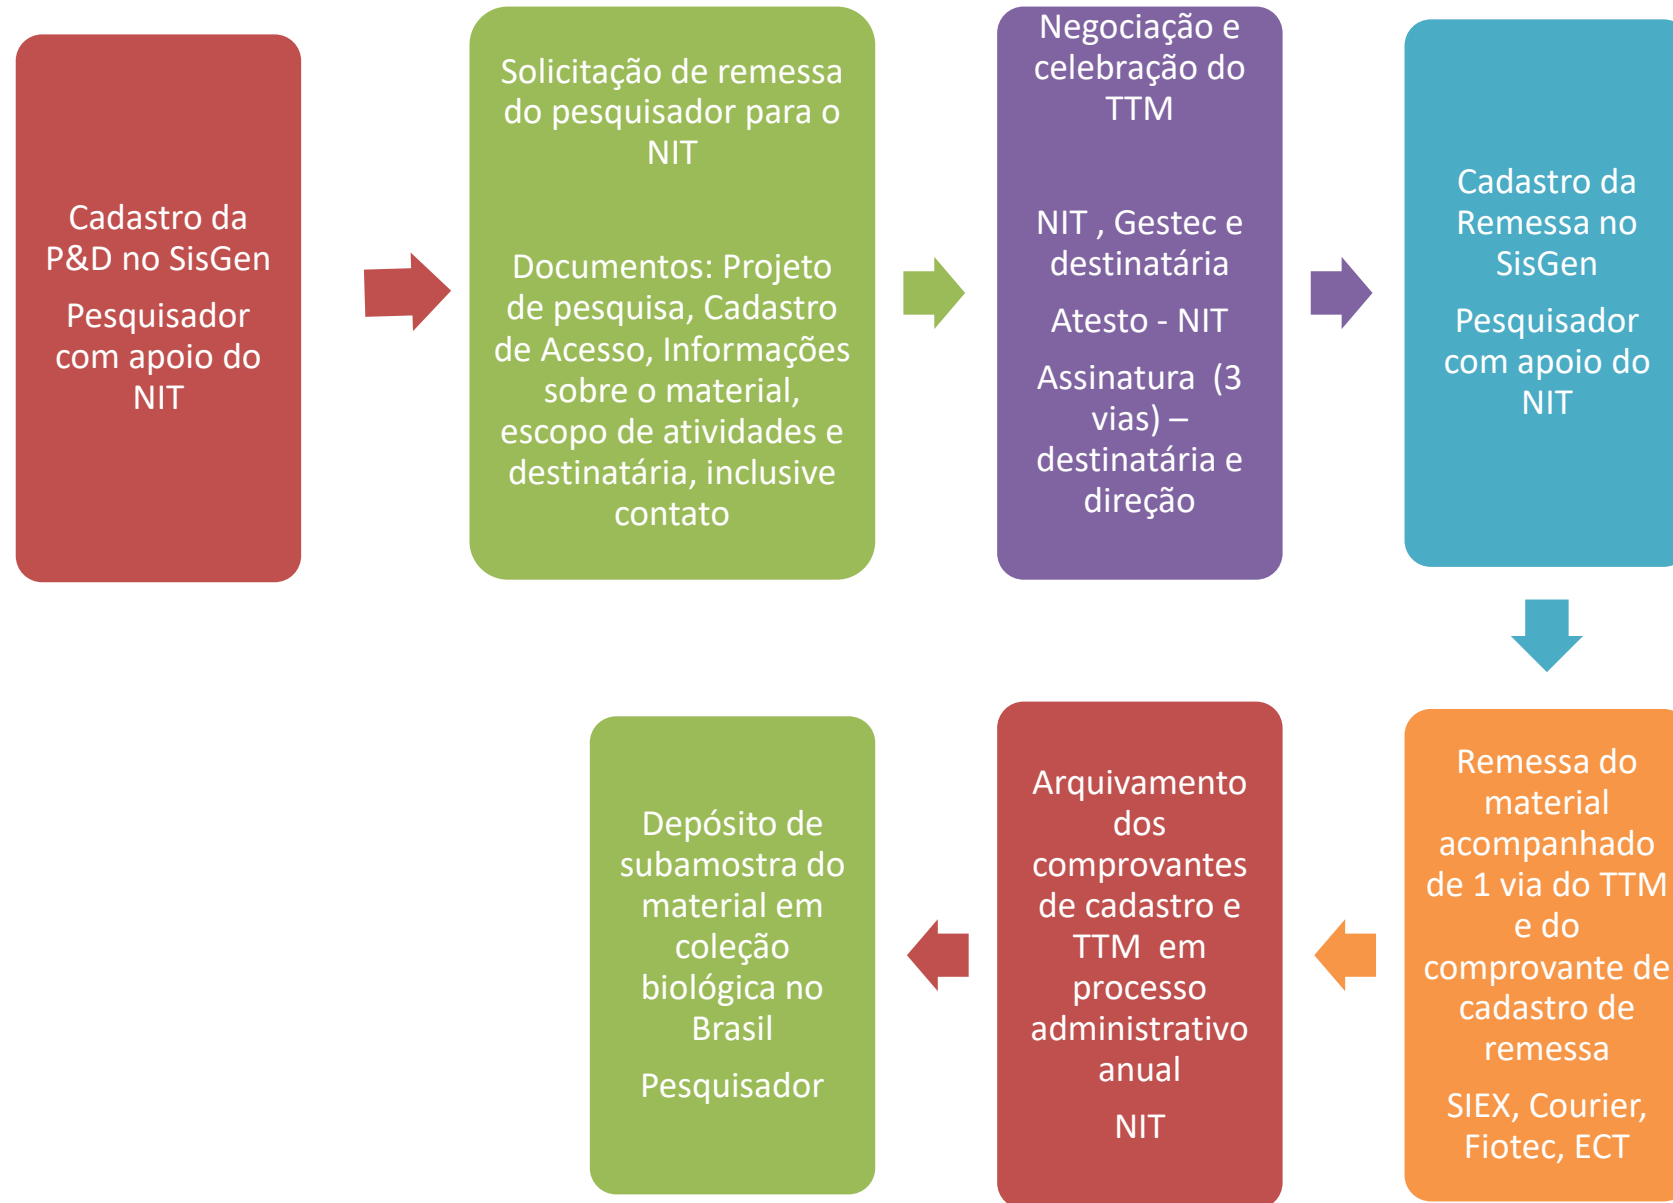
Cadastro da P&D no SisGen

Pesquisador com apoio do NIT

Solicitação de remessa do pesquisador para o NIT

Documentos: Projeto de pesquisa, Cadastro de Acesso, Informações sobre o material, escopo de atividades e destinatária, inclusive contato

Negociação e celebração do TTM

NIT , Gestec e destinatária

Atesto - NIT

Assinatura (3 vias) – destinatária e direção

Cadastro da Remessa no SisGen

Pesquisador com apoio do NIT

Remessa do material acompanhado de 1 via do TTM e do comprovante de cadastro de remessa

SIEX, Courier, Fiotec, ECT

Arquivamento dos comprovantes de cadastro e TTM em processo administrativo anual

NIT

Depósito de subamostra do material em coleção biológica no Brasil

Pesquisador